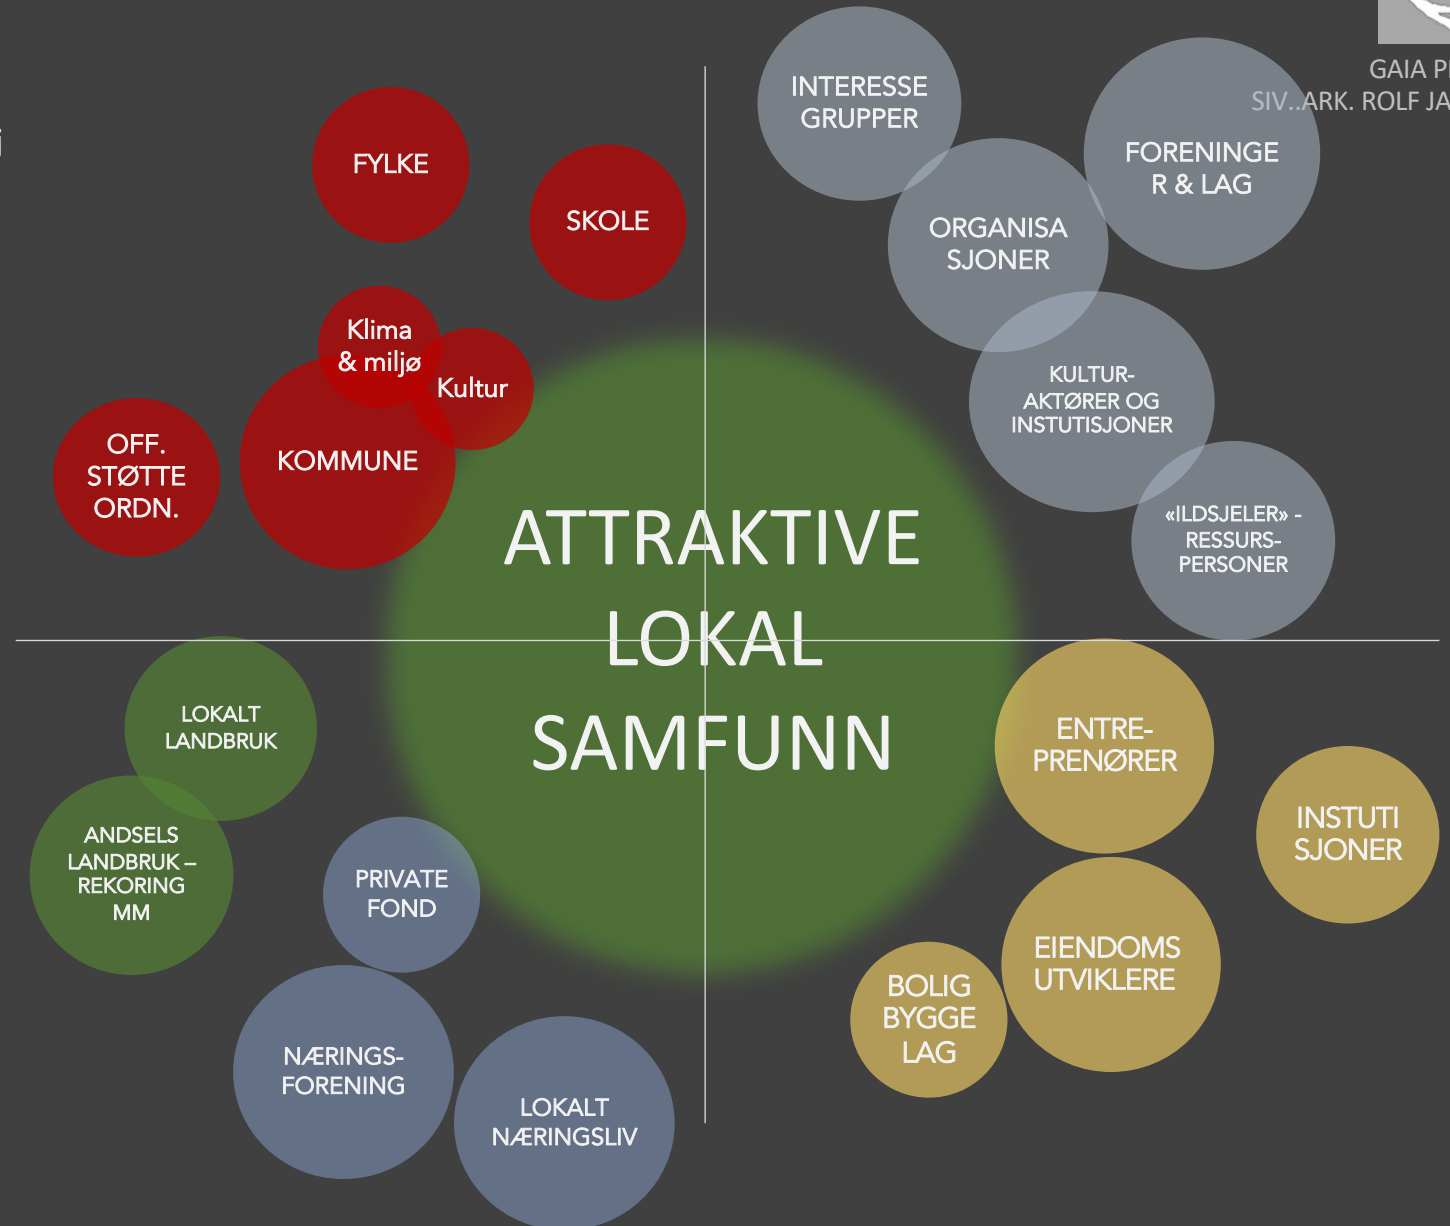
GAIA P
SIV..ARK. ROLF JA

FYLKE

SKOLE

Klima & miljø

Kultur

KOMMUNE

OFF. STØTTE ORDN.

INTERESSE GRUPPER

FORENINGE R & LAG

ORGANISA SJONER

KULTUR-AKTØRER OG INSTUTISJONER

«ILDSJELER» - RESSURS-PERSONER

ATTRAKTIVE LOKAL SAMFUNN

LOKALT LANDBRUK

ANDSELS LANDBRUK – REKORING MM

PRIVATE FOND

NÆRINGS-FORENING

LOKALT NÆRINGSLIV

ENTRE-PRENØRER

INSTUTI SJONER

EIENDOMS UTVIKLERE

BOLIG BYGGE LAG